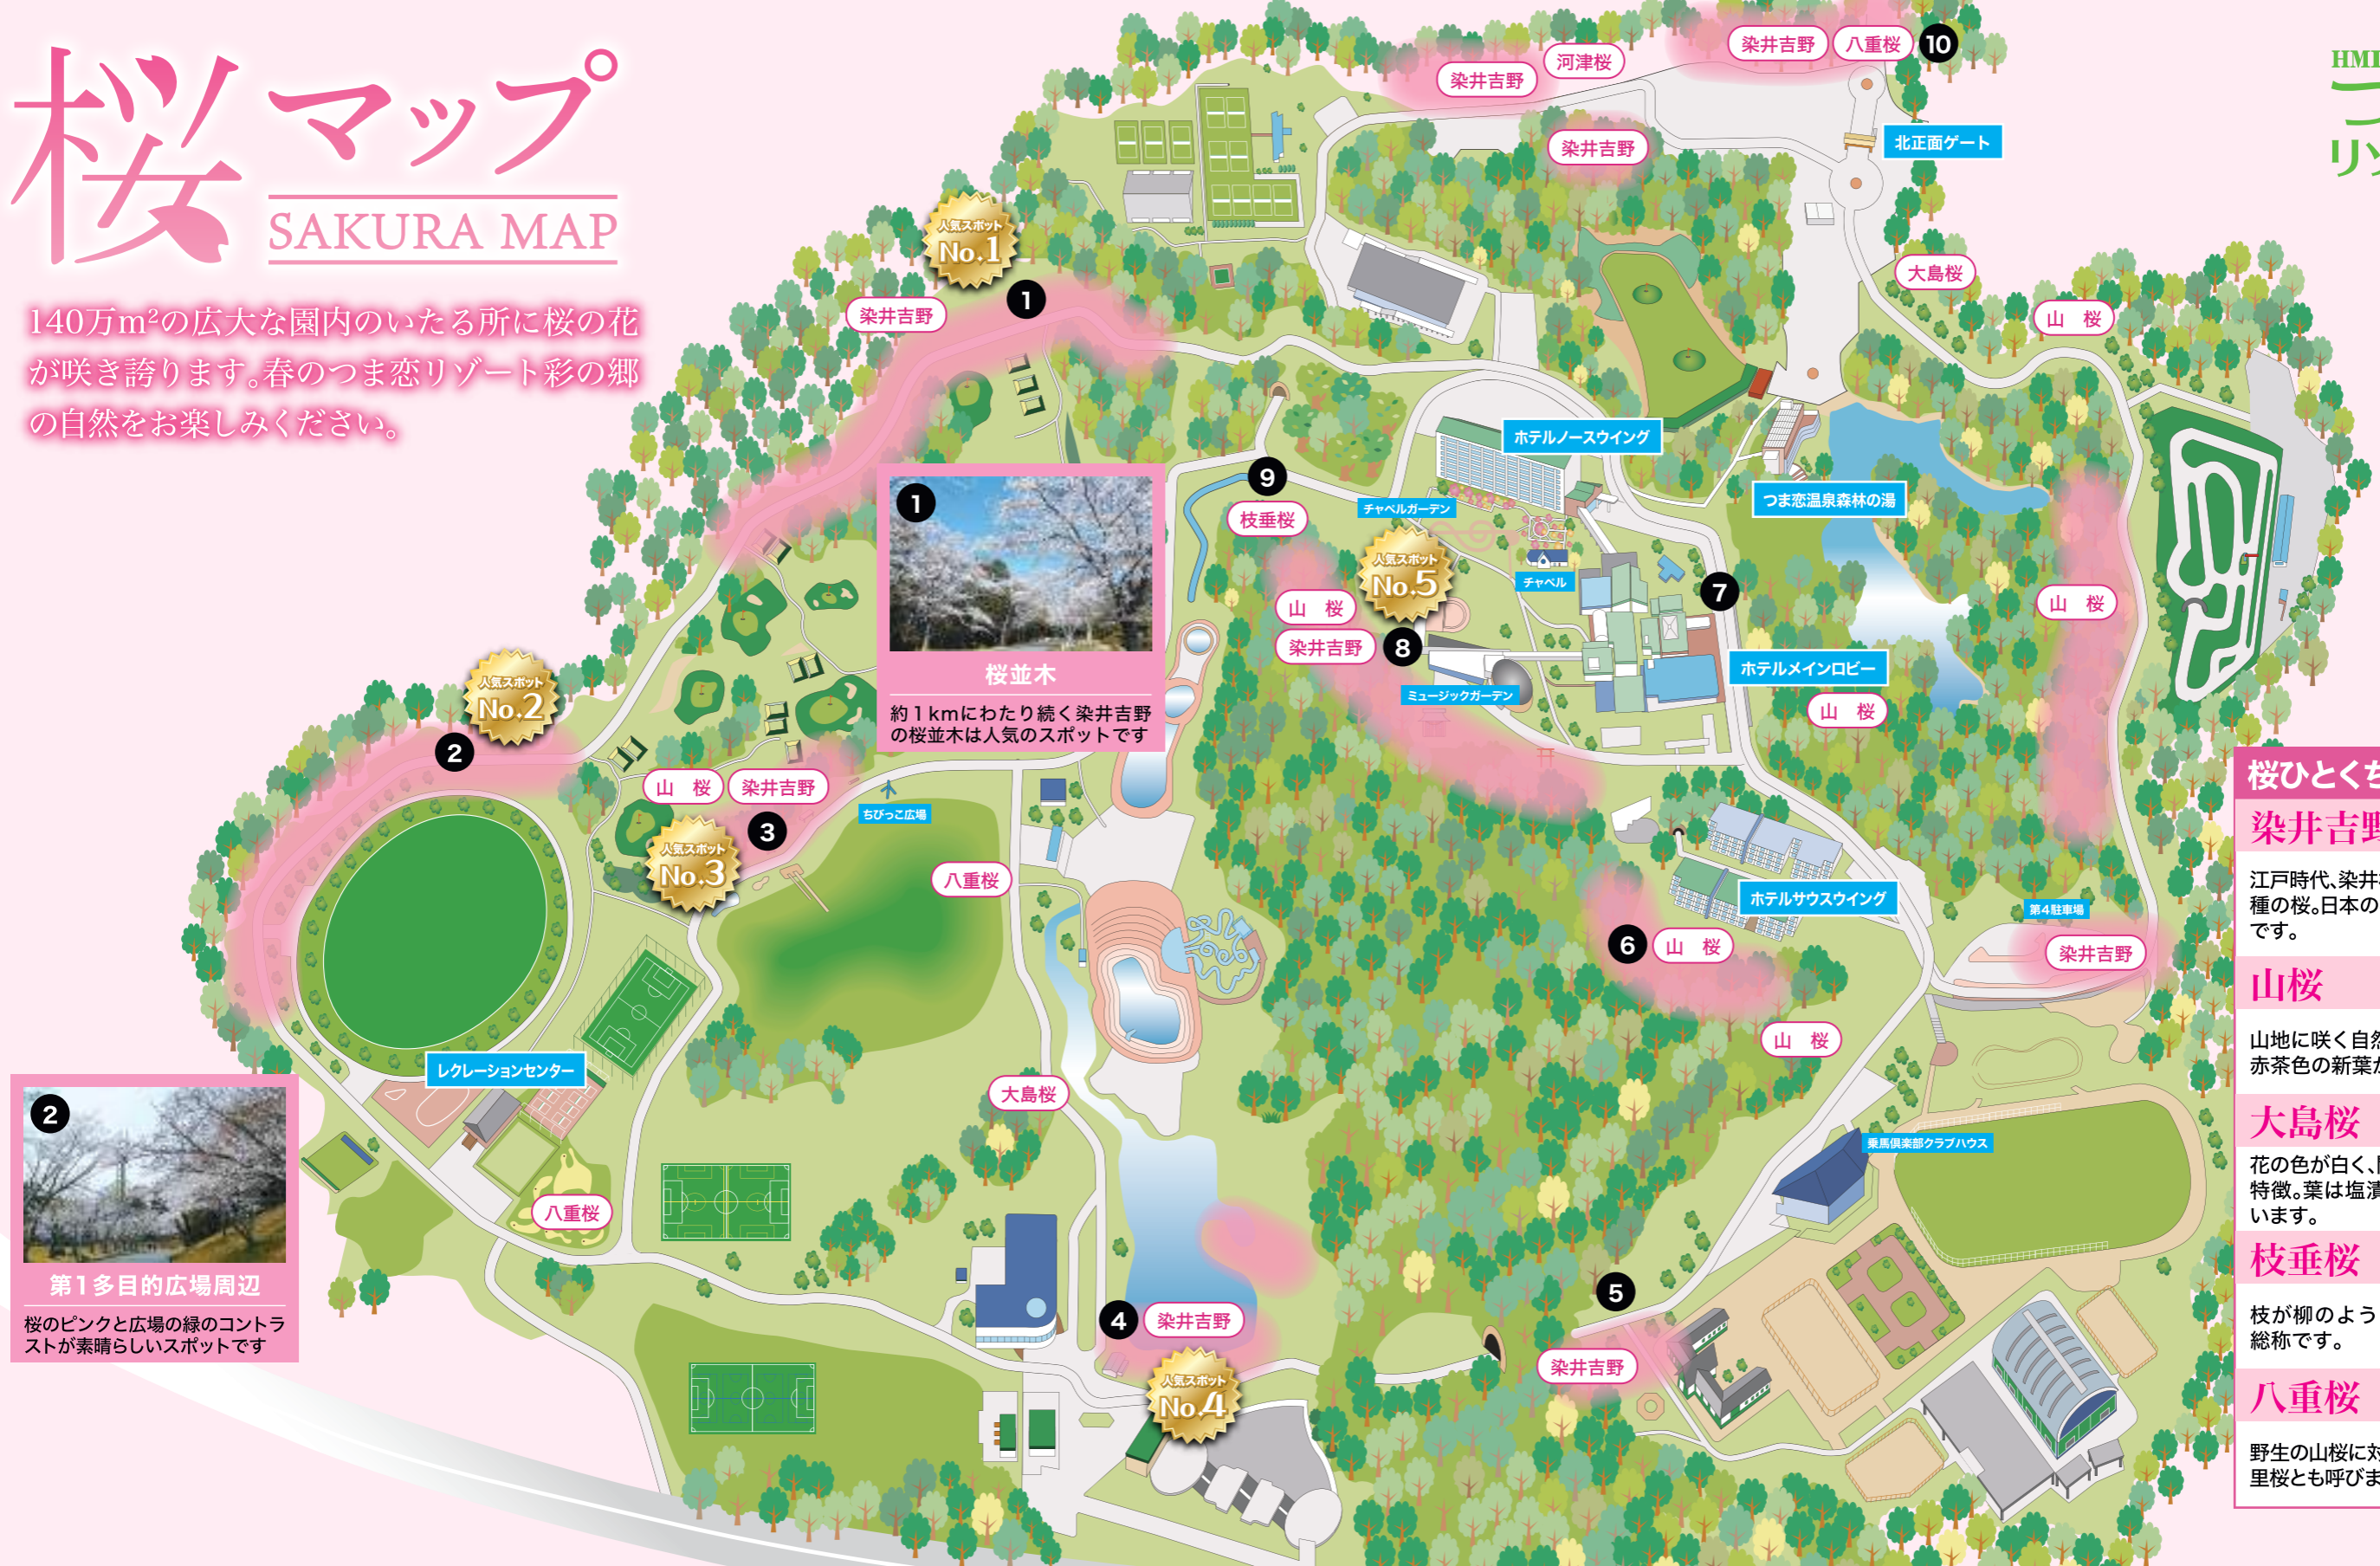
桜マップ
SAKURA MAP

140万m²の広大な園内のいたる所に桜の花が咲き誇ります。春のつま恋リゾート彩の郷の自然をお楽しみください。

人気スポット No.1
1 染井吉野

1
桜並木
約1kmにわたり続く染井吉野の桜並木は人気のスポットです

人気スポット No.2
2

人気スポット No.3
3 山 桜 染井吉野

2
第1多目的広場周辺
桜のピンクと広場の緑のコントラストが素晴らしいスポットです

染井吉野 河津桜 染井吉野 八重桜 10
染井吉野
北正面ゲート
大島桜
山 桜
ホテルノースウイング
つま恋温泉森林の湯
9 枝垂桜
チャペルガーデン
人気スポット No.5
チャペル
7
山 桜
山 桜
染井吉野 8
ミュージックガーデン
ホテルメインロビー
山 桜
ちびっこ広場
八重桜
ホテルサウスウイング
6 山 桜
第4駐車場
染井吉野
山 桜
レクリエーションセンター
大島桜
乗馬倶楽部クラブハウス
八重桜
4 染井吉野
人気スポット No.4
5
染井吉野

HMI
リ

桜ひとくち
染井吉野
江戸時代、染井
種の桜。日本の
です。
山桜
山地に咲く自然
赤茶色の新葉
大島桜
花の色が白く、
特徴。葉は塩漬
います。
枝垂桜
枝が柳のよう
総称です。
八重桜
野生の山桜に
里桜とも呼びま